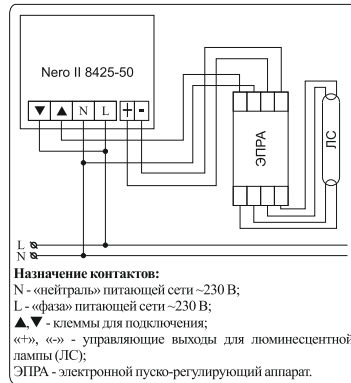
Nero II 8425-50

▼ ▲ N L + -

ЭПРА

ЛС

L
N

**Назначение контактов:**
N - «нейтраль» питающей сети ~230 В;
L - «фаза» питающей сети ~230 В;
▲,▼ - клеммы для подключения;
«+», «-» - управляющие выходы для люминесцентной лампы (ЛС);
ЭПРА - электронной пуско-регулирующий аппарат.